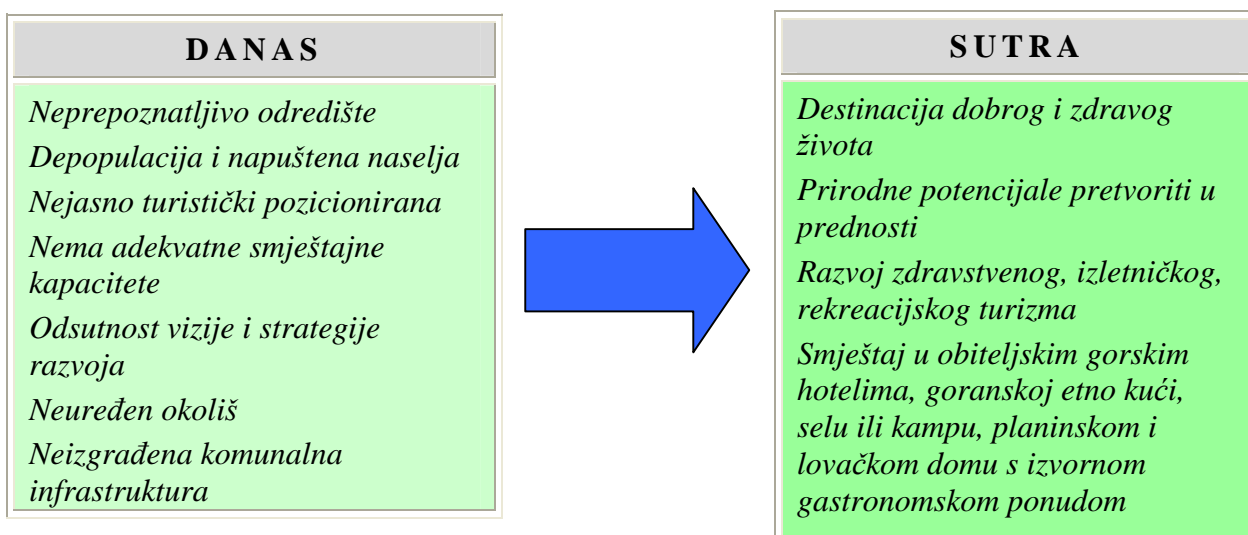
DANAS

Neprepoznatljivo odredište

Depopulacija i napuštena naselja

Nejasno turistički pozicionirana

Nema adekvatne smještajne kapacitete

Odsutnost vizije i strategije razvoja

Neuređen okoliš

Neizgrađena komunalna infrastruktura

SUTRA

Destinacija dobrog i zdravog života

Prirodne potencijale pretvoriti u prednosti

Razvoj zdravstvenog, izletničkog, rekreacijskog turizma

Smještaj u obiteljskim gorskim hotelima, goranskoj etno kući, selu ili kampu, planinskom i lovačkom domu s izvornom gastronomskom ponudom